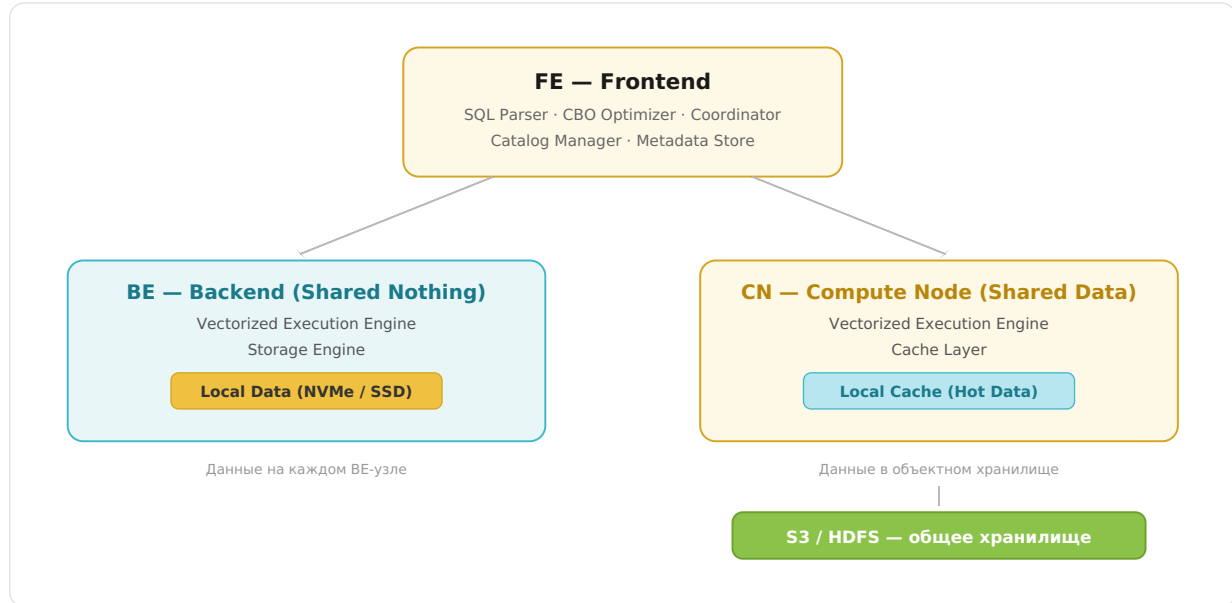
FE — Frontend
SQL Parser · CBO Optimizer · Coordinator
Catalog Manager · Metadata Store

BE — Backend (Shared Nothing)
Vectorized Execution Engine
Storage Engine
Local Data (NVMe / SSD)

Данные на каждом BE-узле

CN — Compute Node (Shared Data)
Vectorized Execution Engine
Cache Layer
Local Cache (Hot Data)

Данные в объектном хранилище

S3 / HDFS — общее хранилище